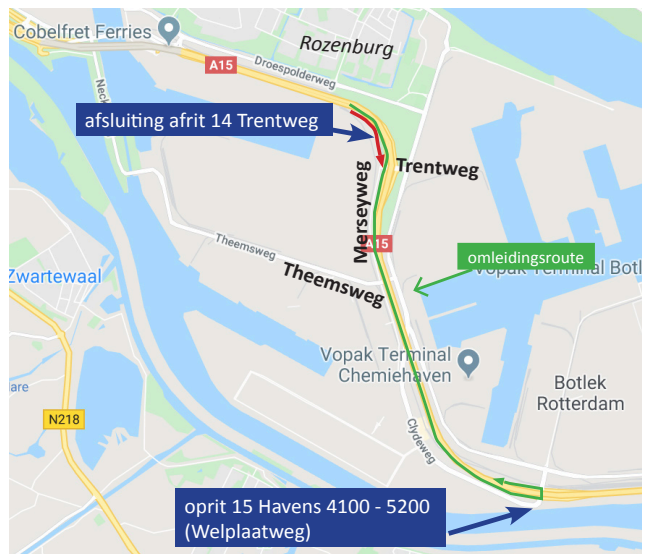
Cobelfret Ferries
Rozenburg
A15
Droespolderweg
Neck
afsluiting afrit 14 Trentweg
Trentweg
Merseyweg
A15
omleidingsroute
Vopak Terminal Botl
Theemsweg
Theemsweg
Zwartewaal
Vopak Terminal Chemiehaven
Botlek Rotterdam
N218
Clydeweg
oprit 15 Havens 4100 - 5200 (Welplaatweg)